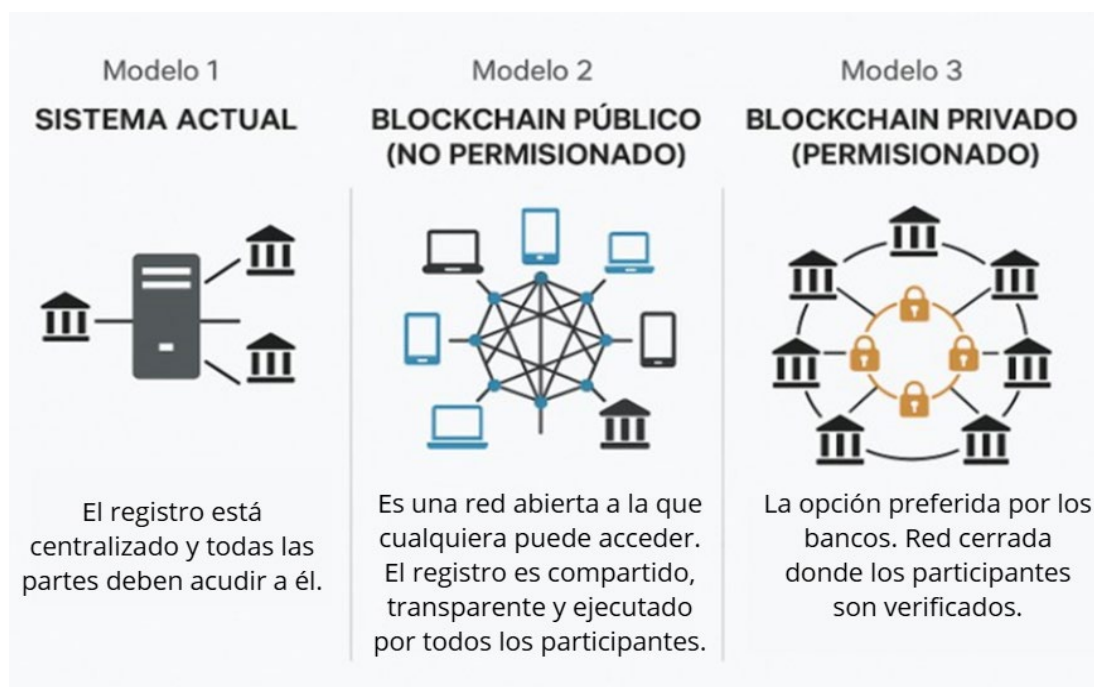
Modelo 1
SISTEMA ACTUAL

El registro está centralizado y todas las partes deben acudir a él.

Modelo 2
BLOCKCHAIN PÚBLICO (NO PERMISIONADO)

Es una red abierta a la que cualquiera puede acceder. El registro es compartido, transparente y ejecutado por todos los participantes.

Modelo 3
BLOCKCHAIN PRIVADO (PERMISIONADO)

La opción preferida por los bancos. Red cerrada donde los participantes son verificados.